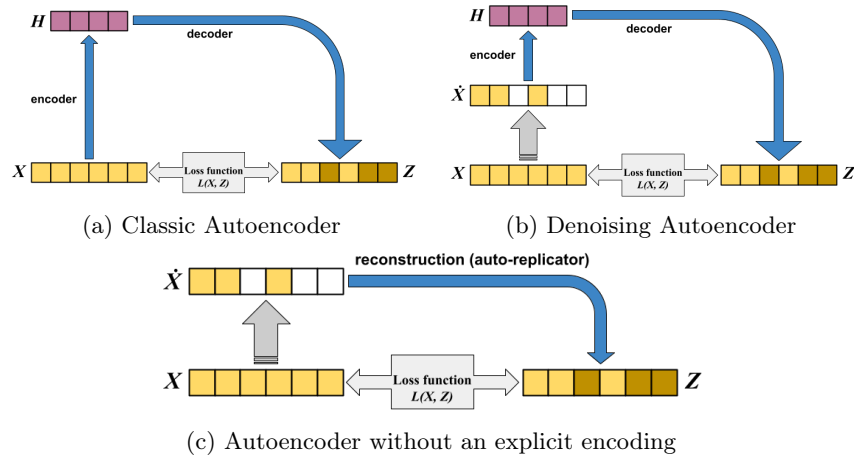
H

decoder

encoder

X

Loss function
L(X, Z)

Z

(a) Classic Autoencoder

H

decoder

encoder

$\dot{X}$

X

Loss function
L(X, Z)

Z

(b) Denoising Autoencoder

$\dot{X}$

reconstruction (auto-replicator)

X

Loss function
L(X, Z)

Z

(c) Autoencoder without an explicit encoding